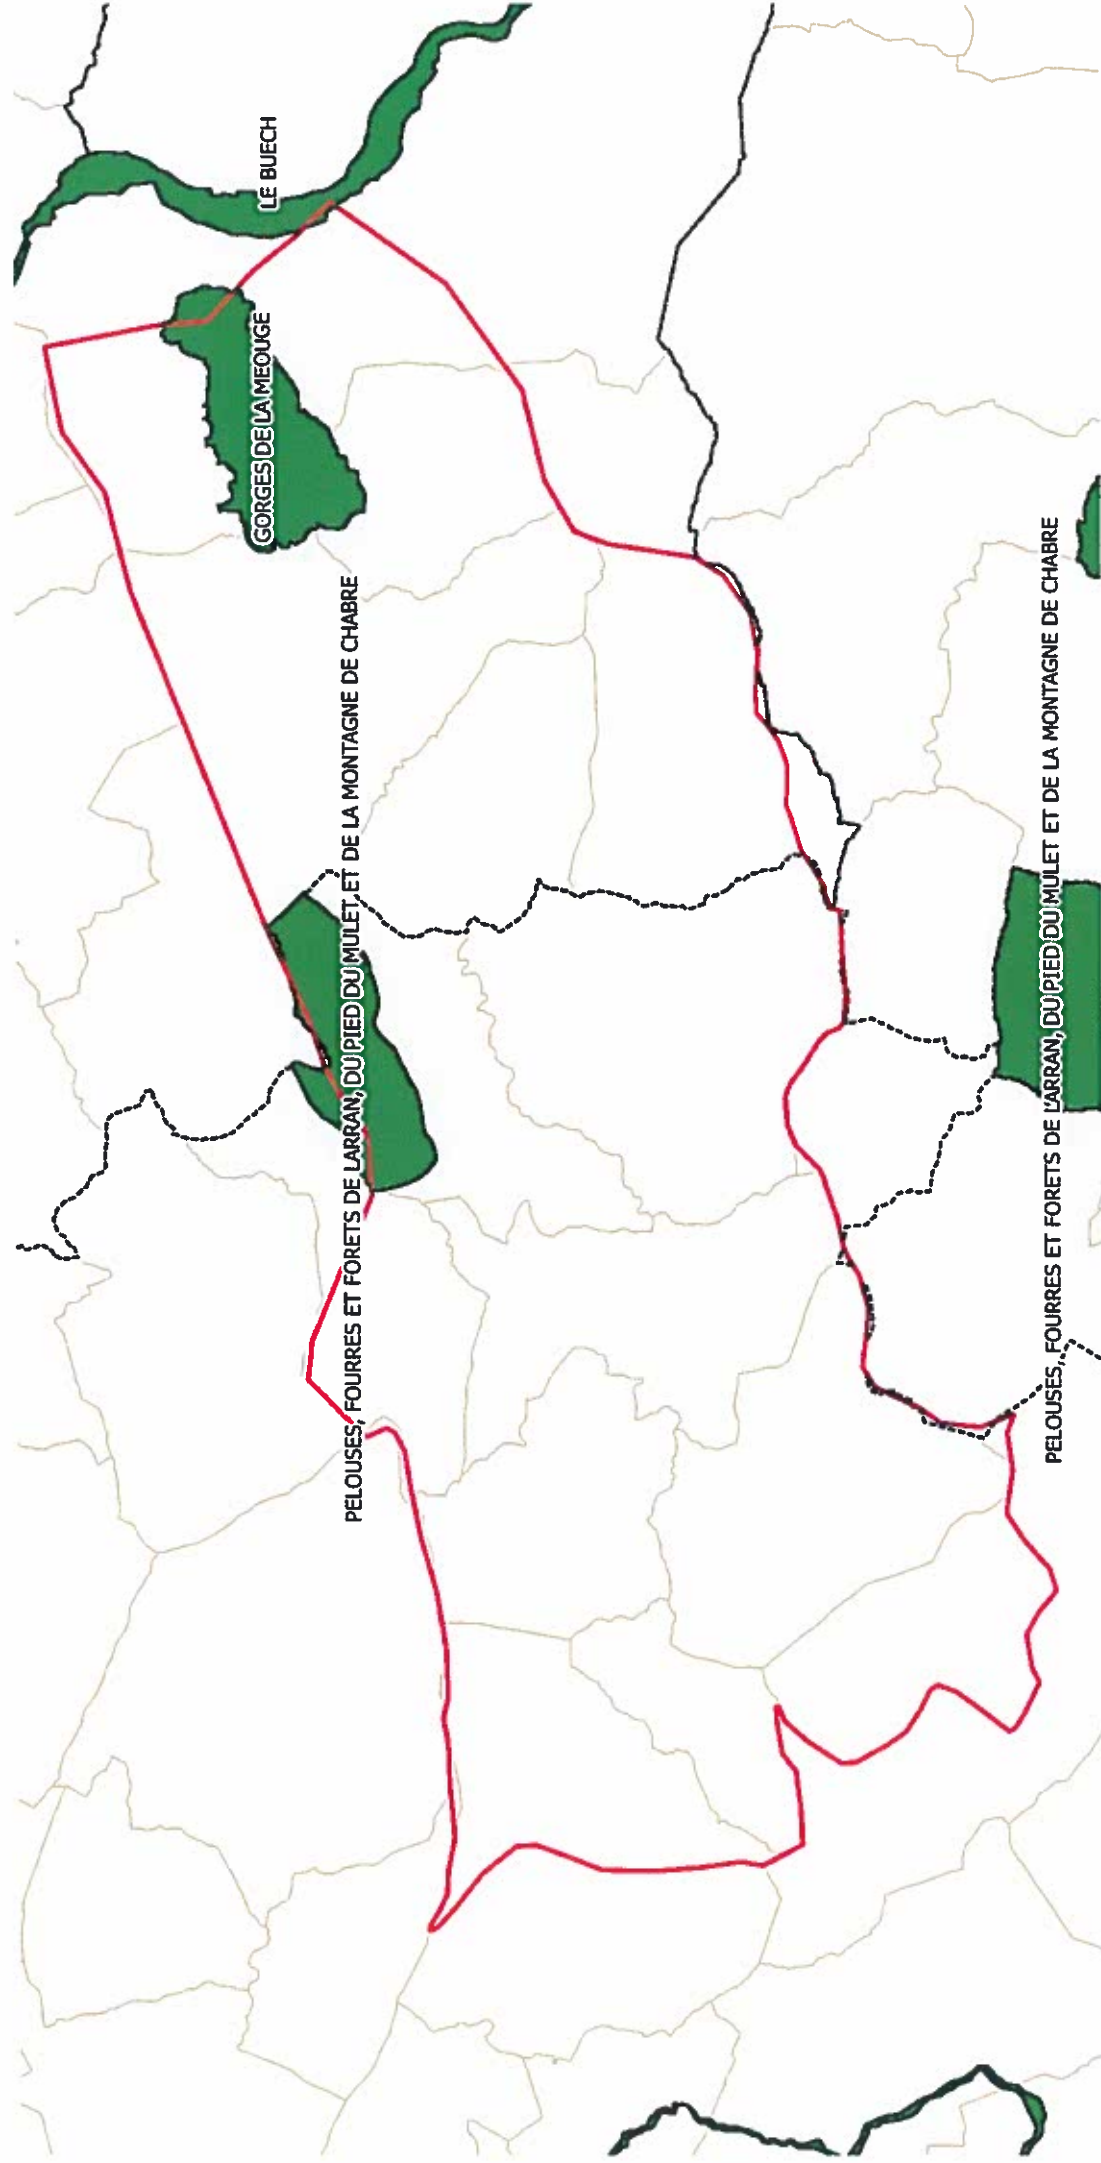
LE BUECH

GORGES DE LA MEOUGE

PELOUSES, FOURRES ET FORETS DE L'ARRAN, DU PIED DU MULET ET DE LA MONTAGNE DE CHABRE

PELOUSES, FOURRES ET FORETS DE L'ARRAN, DU PIED DU MULET ET DE LA MONTAGNE DE CHABRE